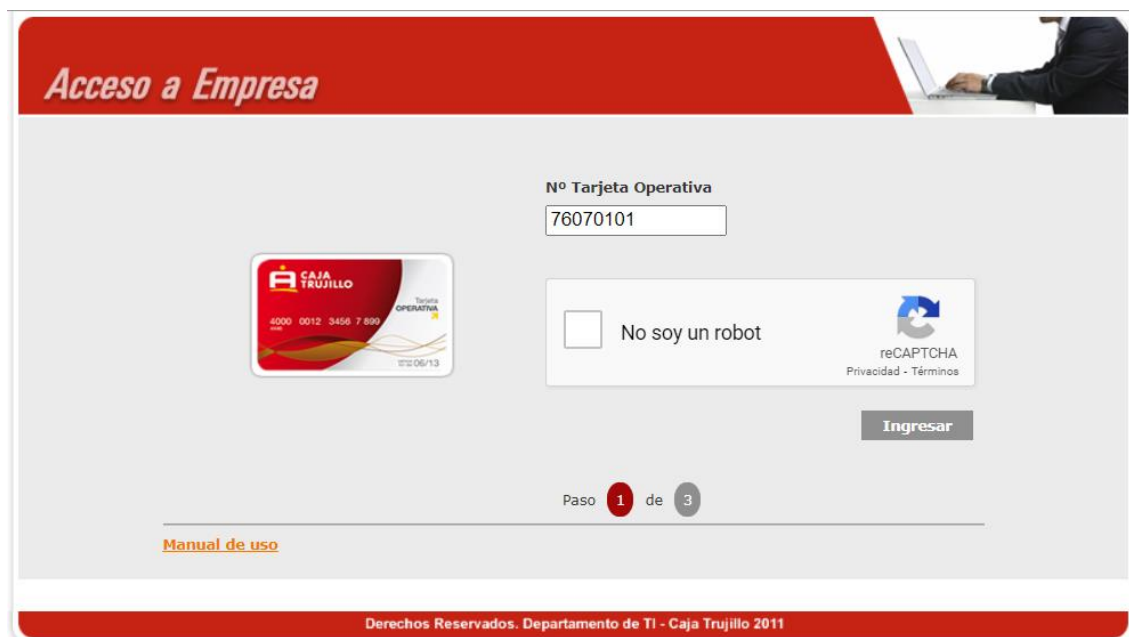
Acceso a Empresa

CAJA TRUJILLO
Tarjeta OPERATIVA
4000 0012 3456 7 890
06/13

Nº Tarjeta Operativa
76070101

No soy un robot
reCAPTCHA
Privacidad - Términos

Ingresar

Paso 1 de 3

Manual de uso

Derechos Reservados. Departamento de TI - Caja Trujillo 2011